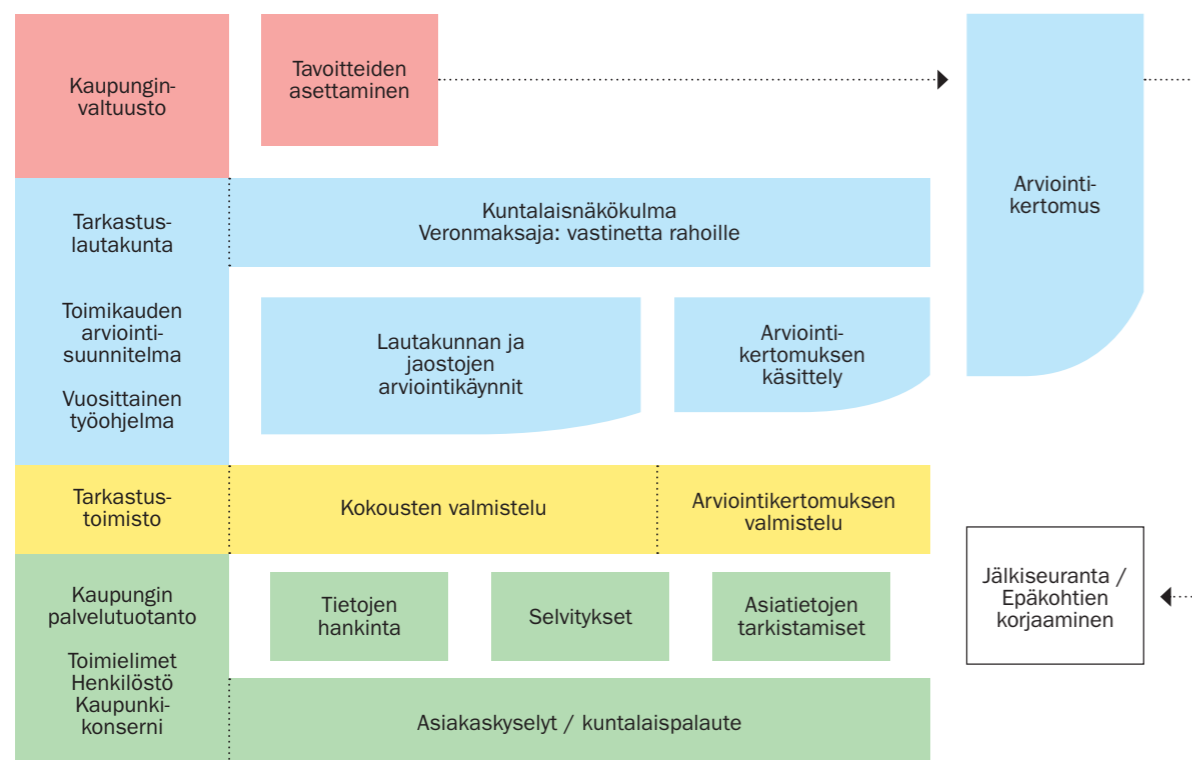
Kaupunginvaltuusto

Tavoitteiden asettaminen

Arviointikertomus

Tarkastuslautakunta

Kuntalaisnäkökulma
Veronmaksaja: vastinetta rahoille

Toimikauden arviointisuunnitelma

Vuosittainen työohjelma

Lautakunnan ja jaostojen arviointikäynnit

Arviointikertomuksen käsittely

Tarkastustoimisto

Kokousten valmistelu

Arviointikertomuksen valmistelu

Kaupungin palvelutuotanto

Toimielimet
Henkilöstö
Kaupunkikonserni

Tietojen hankinta

Selvitykset

Asiatietojen tarkistamiset

Jälkiseuranta / Epäkohtien korjaaminen

Asiakaskyselyt / kuntalaispalaute